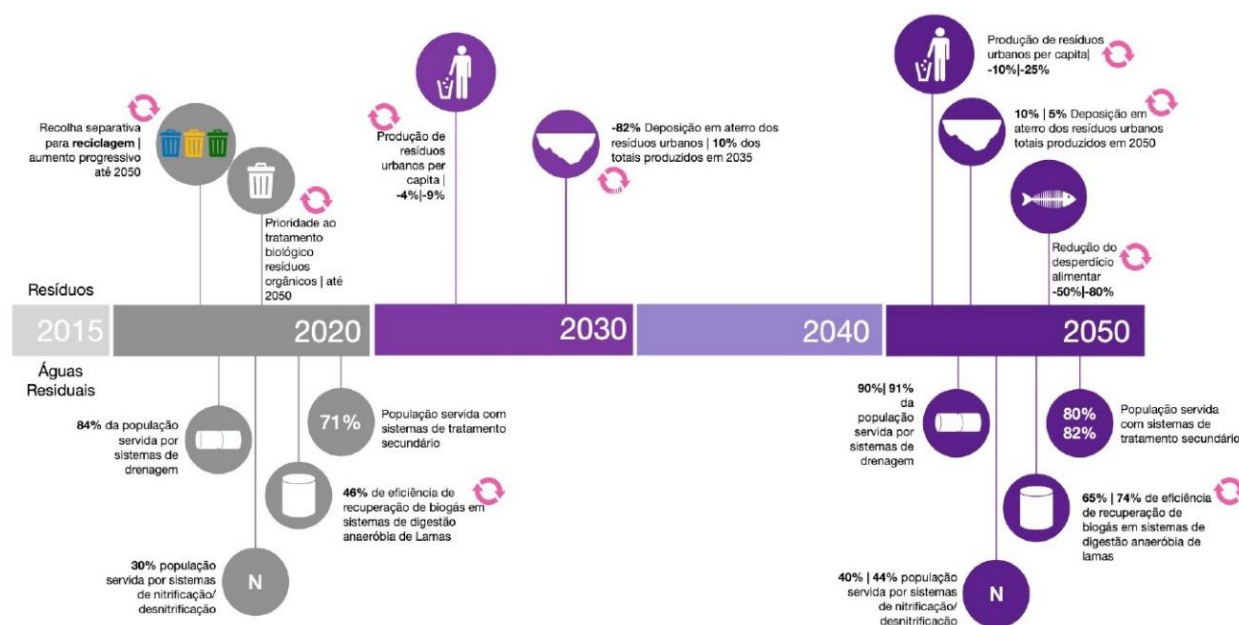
Recolha separativa para **reciclagem** | aumento progressivo até 2050

Prioridade ao tratamento biológico resíduos orgânicos | até 2050

Produção de resíduos urbanos per capita | **-4%|-9%**

**-82%** Deposição em aterro dos resíduos urbanos | **10%** dos totais produzidos em 2035

Produção de resíduos urbanos per capita| **-10%|-25%**

**10%** | **5%** Deposição em aterro dos resíduos urbanos totais produzidos em 2050

Redução do desperdício alimentar **-50%|-80%**

Resíduos

2015 2020 2030 2040 2050

Águas Residuais

**84%** da população servida por sistemas de drenagem

71%

População servida com sistemas de tratamento secundário

**46%** de eficiência de recuperação de biogás em sistemas de digestão anaeróbia de Lamas

**30%** população servida por sistemas de nitrificação/ desnitrificação

N

**90%| 91%** da população servida por sistemas de drenagem

80% 82%

População servida com sistemas de tratamento secundário

**65%** | **74%** de eficiência de recuperação de biogás em sistemas de digestão anaeróbia de lamas

**40%** | **44%** população servida por sistemas de nitrificação/ desnitrificação

N